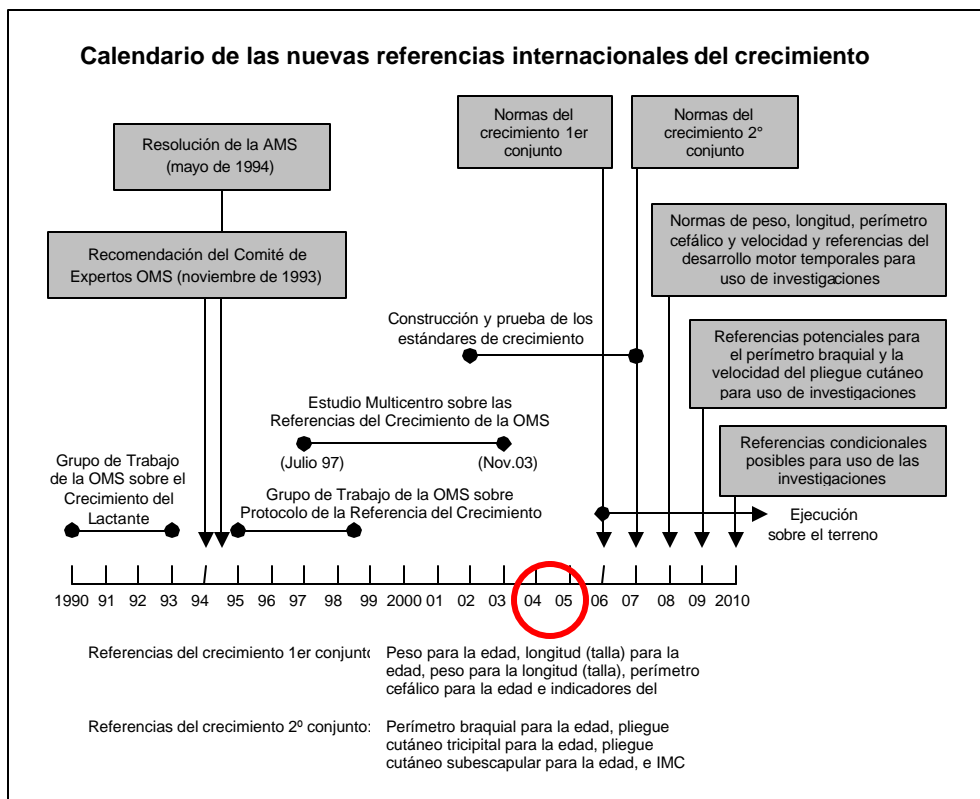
Calendario de las nuevas referencias internacionales del crecimiento

Resolución de la AMS (mayo de 1994)

Recomendación del Comité de Expertos OMS (noviembre de 1993)

Normas del crecimiento 1er conjunto

Normas del crecimiento 2° conjunto

Normas de peso, longitud, perímetro cefálico y velocidad y referencias del desarrollo motor temporales para uso de investigaciones

Construcción y prueba de los estándares de crecimiento

Referencias potenciales para el perímetro braquial y la velocidad del pliegue cutáneo para uso de investigaciones

Estudio Multicentro sobre las Referencias del Crecimiento de la OMS

(Julio 97)

(Nov.03)

Referencias condicionales posibles para uso de las investigaciones

Grupo de Trabajo de la OMS sobre el Crecimiento del Lactante

Grupo de Trabajo de la OMS sobre Protocolo de la Referencia del Crecimiento

Ejecución sobre el terreno

1990 91 92 93 94 95 96 97 98 99 2000 01 02 03 04 05 06 07 08 09 2010

Referencias del crecimiento 1er conjunto Peso para la edad, longitud (talla) para la edad, peso para la longitud (talla), perímetro cefálico para la edad e indicadores del

Referencias del crecimiento 2º conjunto: Perímetro braquial para la edad, pliegue cutáneo tricipital para la edad, pliegue cutáneo subescapular para la edad, e IMC